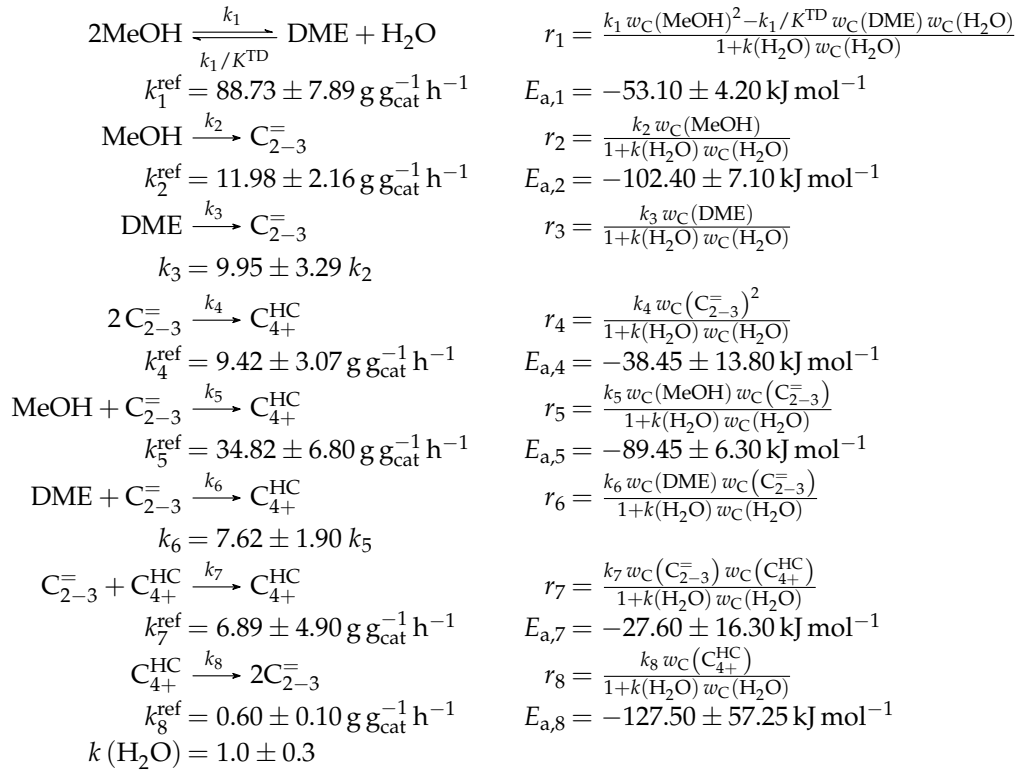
$2\text{MeOH} \underset{k_1/K^{\text{TD}}}{\overset{k_1}{\rightleftharpoons}} \text{DME} + \text{H}_2\text{O}$ $r_1 = \frac{k_1\, w_\text{C}(\text{MeOH})^2 - k_1/K^{\text{TD}}\, w_\text{C}(\text{DME})\, w_\text{C}(\text{H}_2\text{O})}{1+k(\text{H}_2\text{O})\, w_\text{C}(\text{H}_2\text{O})}$

$k_1^{\text{ref}} = 88.73 \pm 7.89\,\text{g}\,\text{g}_{\text{cat}}^{-1}\,\text{h}^{-1}$ $E_{\text{a},1} = -53.10 \pm 4.20\,\text{kJ}\,\text{mol}^{-1}$

$\text{MeOH} \xrightarrow{k_2} \text{C}_{2-3}^{=}$ $r_2 = \frac{k_2\, w_\text{C}(\text{MeOH})}{1+k(\text{H}_2\text{O})\, w_\text{C}(\text{H}_2\text{O})}$

$k_2^{\text{ref}} = 11.98 \pm 2.16\,\text{g}\,\text{g}_{\text{cat}}^{-1}\,\text{h}^{-1}$ $E_{\text{a},2} = -102.40 \pm 7.10\,\text{kJ}\,\text{mol}^{-1}$

$\text{DME} \xrightarrow{k_3} \text{C}_{2-3}^{=}$ $r_3 = \frac{k_3\, w_\text{C}(\text{DME})}{1+k(\text{H}_2\text{O})\, w_\text{C}(\text{H}_2\text{O})}$

$k_3 = 9.95 \pm 3.29\, k_2$

$2\,\text{C}_{2-3}^{=} \xrightarrow{k_4} \text{C}_{4+}^{\text{HC}}$ $r_4 = \frac{k_4\, w_\text{C}\left(\text{C}_{2-3}^{=}\right)^2}{1+k(\text{H}_2\text{O})\, w_\text{C}(\text{H}_2\text{O})}$

$k_4^{\text{ref}} = 9.42 \pm 3.07\,\text{g}\,\text{g}_{\text{cat}}^{-1}\,\text{h}^{-1}$ $E_{\text{a},4} = -38.45 \pm 13.80\,\text{kJ}\,\text{mol}^{-1}$

$\text{MeOH} + \text{C}_{2-3}^{=} \xrightarrow{k_5} \text{C}_{4+}^{\text{HC}}$ $r_5 = \frac{k_5\, w_\text{C}(\text{MeOH})\, w_\text{C}\left(\text{C}_{2-3}^{=}\right)}{1+k(\text{H}_2\text{O})\, w_\text{C}(\text{H}_2\text{O})}$

$k_5^{\text{ref}} = 34.82 \pm 6.80\,\text{g}\,\text{g}_{\text{cat}}^{-1}\,\text{h}^{-1}$ $E_{\text{a},5} = -89.45 \pm 6.30\,\text{kJ}\,\text{mol}^{-1}$

$\text{DME} + \text{C}_{2-3}^{=} \xrightarrow{k_6} \text{C}_{4+}^{\text{HC}}$ $r_6 = \frac{k_6\, w_\text{C}(\text{DME})\, w_\text{C}\left(\text{C}_{2-3}^{=}\right)}{1+k(\text{H}_2\text{O})\, w_\text{C}(\text{H}_2\text{O})}$

$k_6 = 7.62 \pm 1.90\, k_5$

$\text{C}_{2-3}^{=} + \text{C}_{4+}^{\text{HC}} \xrightarrow{k_7} \text{C}_{4+}^{\text{HC}}$ $r_7 = \frac{k_7\, w_\text{C}\left(\text{C}_{2-3}^{=}\right)\, w_\text{C}\left(\text{C}_{4+}^{\text{HC}}\right)}{1+k(\text{H}_2\text{O})\, w_\text{C}(\text{H}_2\text{O})}$

$k_7^{\text{ref}} = 6.89 \pm 4.90\,\text{g}\,\text{g}_{\text{cat}}^{-1}\,\text{h}^{-1}$ $E_{\text{a},7} = -27.60 \pm 16.30\,\text{kJ}\,\text{mol}^{-1}$

$\text{C}_{4+}^{\text{HC}} \xrightarrow{k_8} 2\text{C}_{2-3}^{=}$ $r_8 = \frac{k_8\, w_\text{C}\left(\text{C}_{4+}^{\text{HC}}\right)}{1+k(\text{H}_2\text{O})\, w_\text{C}(\text{H}_2\text{O})}$

$k_8^{\text{ref}} = 0.60 \pm 0.10\,\text{g}\,\text{g}_{\text{cat}}^{-1}\,\text{h}^{-1}$ $E_{\text{a},8} = -127.50 \pm 57.25\,\text{kJ}\,\text{mol}^{-1}$

$k\,(\text{H}_2\text{O}) = 1.0 \pm 0.3$